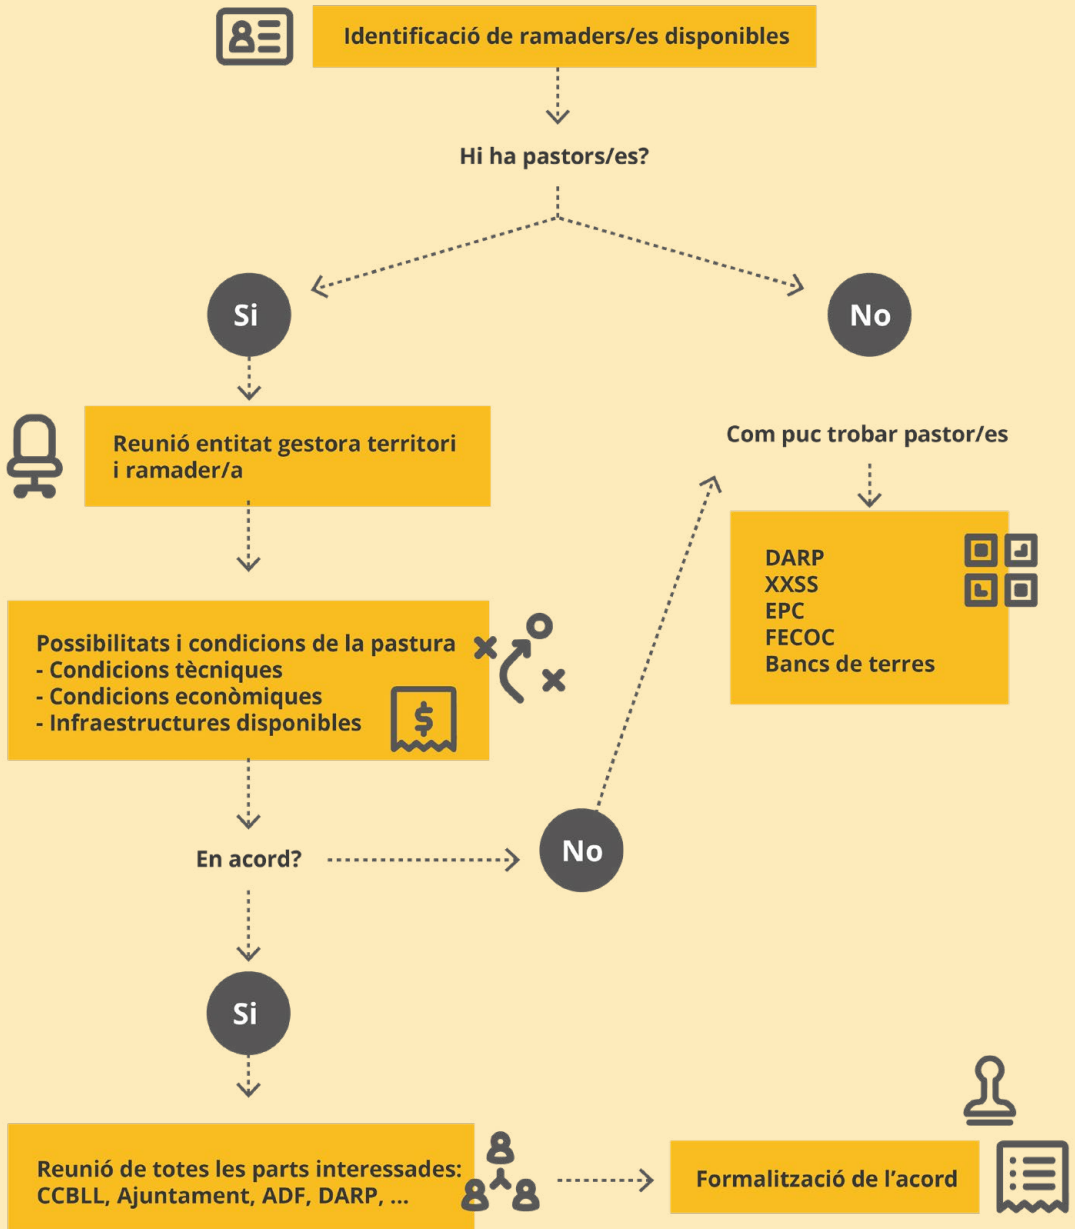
Identificació de ramaders/es disponibles

Hi ha pastors/es?

Si

No

Reunió entitat gestora territori i ramader/a

Com puc trobar pastor/es

DARP
XXSS
EPC
FECOC
Bancs de terres

Possibilitats i condicions de la pastura
- Condicions tècniques
- Condicions econòmiques
- Infraestructures disponibles

En acord?

No

Si

Reunió de totes les parts interessades: CCBLL, Ajuntament, ADF, DARP, ...

Formalització de l'acord